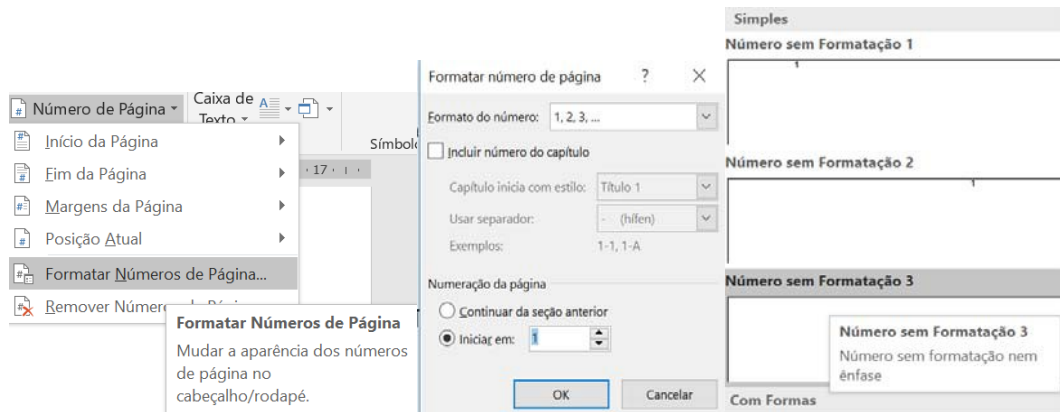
Número de Página ▾
Caixa de Texto ▾
Símbolo
Início da Página
Fim da Página
Margens da Página
Posição Atual
Formatar Números de Página...
Remover Núme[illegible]
· 17 ·

Formatar Números de Página
Mudar a aparência dos números de página no cabeçalho/rodapé.

Formatar número de página
?
X
Formato do número: 1, 2, 3, ...
Incluir número do capítulo
Capítulo inicia com estilo: Título 1
Usar separador: - (hífen)
Exemplos: 1-1, 1-A
Numeração da página
Continuar da seção anterior
Iniciar em: 1
OK
Cancelar

Simples
Número sem Formatação 1
1
Número sem Formatação 2
1
Número sem Formatação 3
Número sem Formatação 3
Número sem formatação nem ênfase
Com Formas